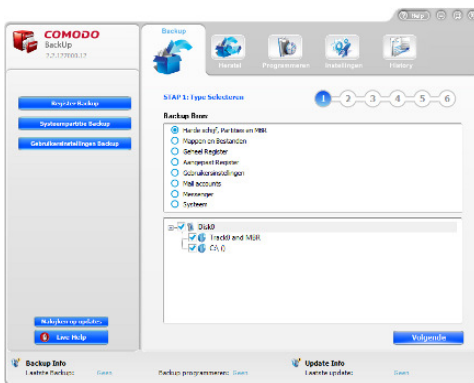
Help

COMODO
BackUp
2.2.177000.17

Backup
Herstel
Programmeren
Instellingen
History

Register Backup
Systeempartitie Backup
Gebruikersinstellingen Backup

STAP 1: Type Selecteren
1 2 3 4 5 6

Backup Bron:
Harde schijf, Partities en MBR
Mappen en Bestanden
Geheel Register
Aangepast Register
Gebruikersinstellingen
Mail accounts
Messenger
Systeem

Disk0
Track0 and MBR
C:\ ()

Nakijken op updates
Live Help

Volgende

Backup Info
Laatste Backup: Geen
Backup programmeren: Geen

Update Info
Laatste update: Geen